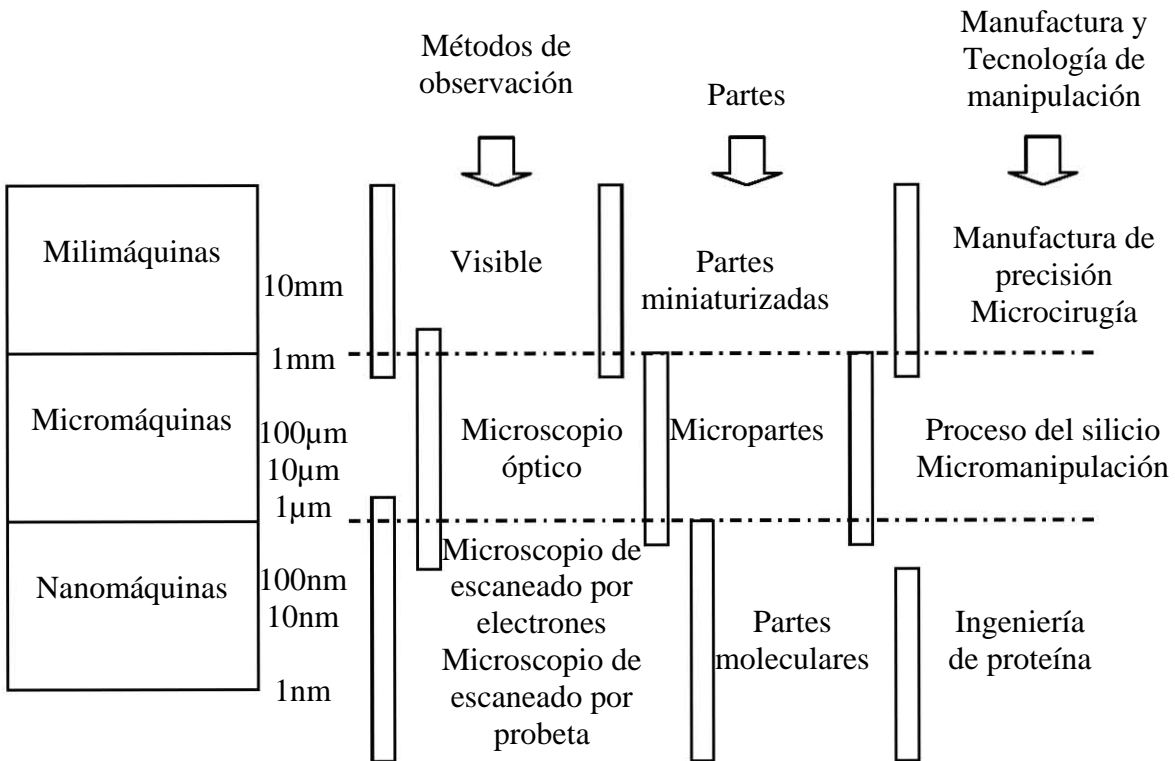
Métodos de observación

Partes

Manufactura y Tecnología de manipulación

Milimáquinas

10mm

Visible

Partes miniaturizadas

Manufactura de precisión
Microcirugía

1mm

Micromáquinas

100µm
10µm

Microscopio óptico

Micropartes

Proceso del silicio
Micromanipulación

1µm

Nanomáquinas

100nm
10nm

1nm

Microscopio de escaneado por electrones
Microscopio de escaneado por probeta

Partes moleculares

Ingeniería de proteína